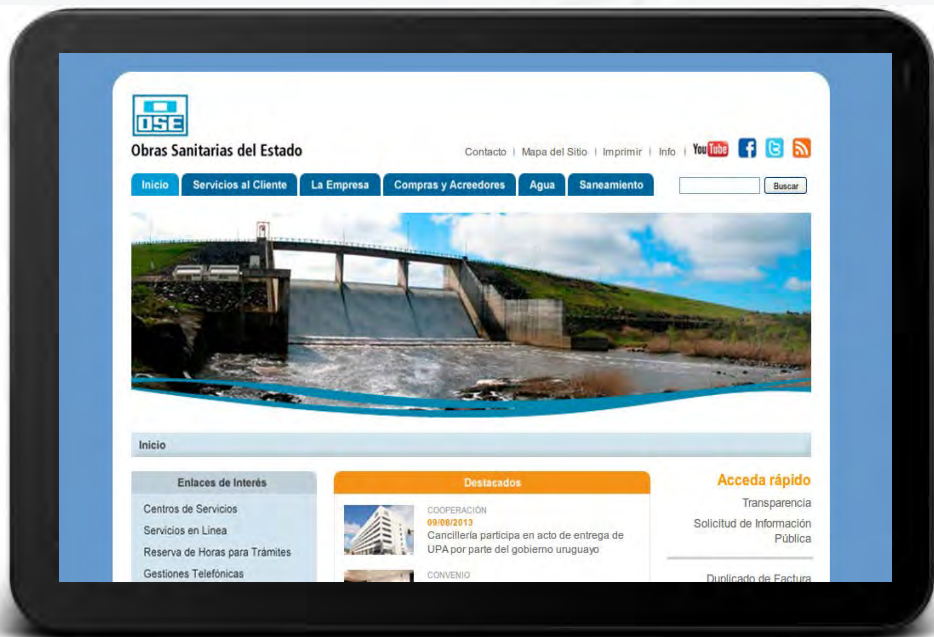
OSE

Obras Sanitarias del Estado

Contacto | Mapa del Sitio | Imprimir | Info | YouTube

Inicio | Servicios al Cliente | La Empresa | Compras y Acreedores | Agua | Saneamiento

Buscar

Inicio

Enlaces de Interés

Centros de Servicios

Servicios en Línea

Reserva de Horas para Trámites

Gestiones Telefónicas

Destacados

COOPERACIÓN

09/08/2013

Cancillería participa en acto de entrega de UPA por parte del gobierno uruguayo

CONVENIO

Acceda rápido

Transparencia

Solicitud de Información Pública

Duplicado de Factura